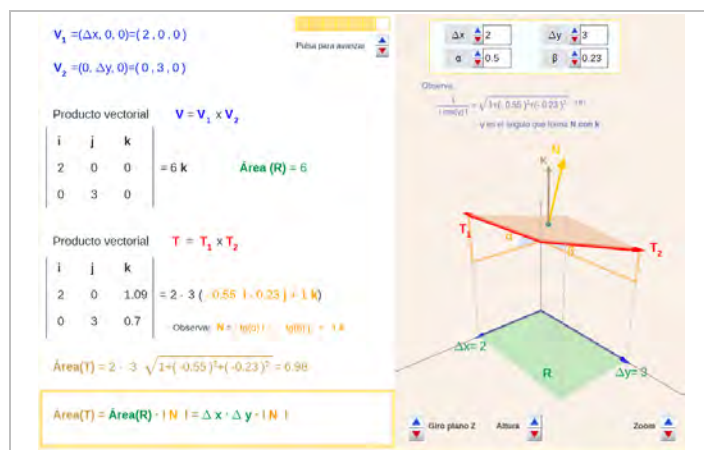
$V_1 = (\Delta x, 0, 0) = (2, 0, 0)$

$V_2 = (0, \Delta y, 0) = (0, 3, 0)$

Pulsa para avanzar

Producto vectorial $V = V_1 \times V_2$

| i | j | k |
|---|---|---|
| 2 | 0 | 0 |
| 0 | 3 | 0 |

$= 6\,k$

Área (R) = 6

Producto vectorial $T = T_1 \times T_2$

| i | j | k |
|---|---|---|
| 2 | 0 | 1.09 |
| 0 | 3 | 0.7 |

$= 2 \cdot 3\,(-0.55\ i - 0.23\ j + 1\ k)$

Observa: N = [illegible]

$Área(T) = 2 \cdot 3\ \sqrt{1+(-0.55)^2+(-0.23)^2} = 6.98$

Área(T) = Área(R) · | N | = Δ x · Δ y · | N |

Δx 2 Δy 3
α 0.5 β 0.23

Observa
$\frac{1}{|\cos(\gamma)|} = \sqrt{1+(-0.55)^2+(-0.23)^2}$ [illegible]
γ es el ángulo que forma N con k

N
k
$T_1$
$T_2$
α
β
Δx= 2
R
Δy= 3

Giro plano Z
Altura
Zoom